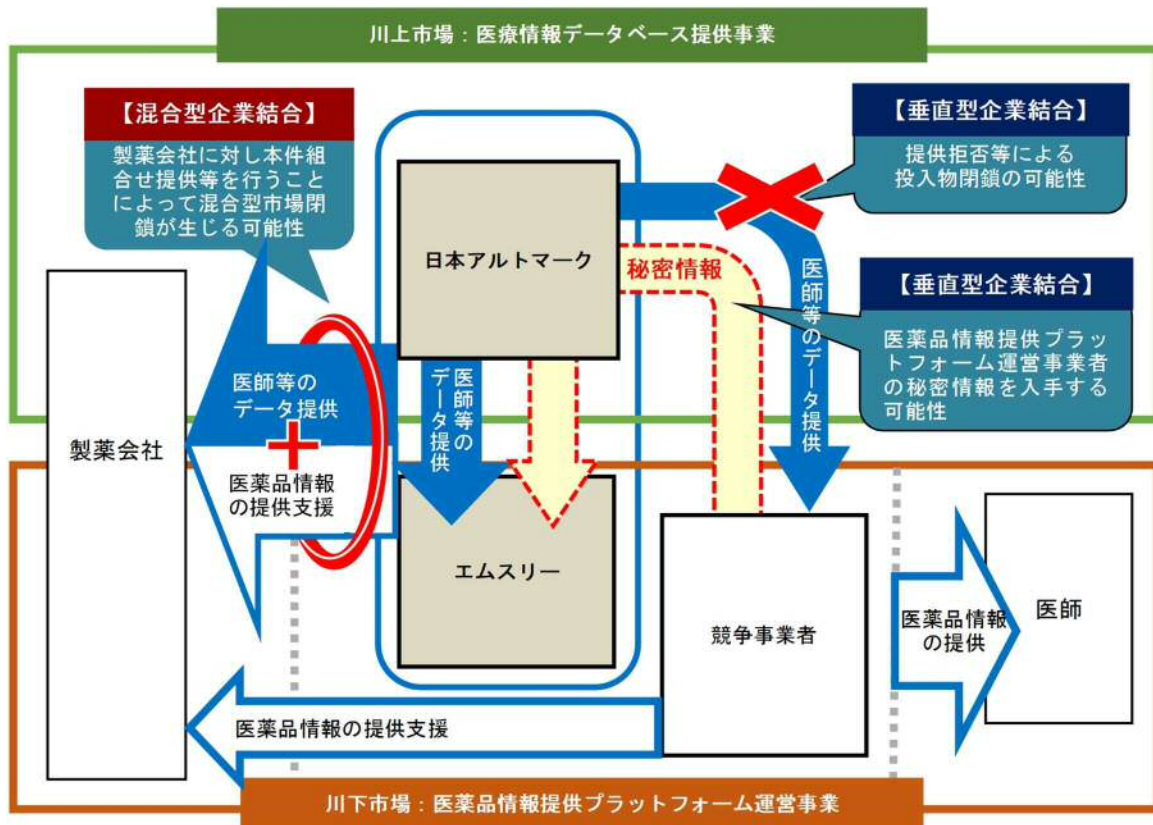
川上市場：医療情報データベース提供事業

【混合型企業結合】
製薬会社に対し本件組合せ提供等を行うことによって混合型市場閉鎖が生じる可能性

【垂直型企業結合】
提供拒否等による投入物閉鎖の可能性

【垂直型企業結合】
医薬品情報提供プラットフォーム運営事業者の秘密情報を入手する可能性

日本アルトマーク

秘密情報

医師等のデータ提供

製薬会社

医師等のデータ提供

医薬品情報の提供支援

医師等のデータ提供

エムスリー

競争事業者

医薬品情報の提供

医師

医薬品情報の提供支援

川下市場：医薬品情報提供プラットフォーム運営事業